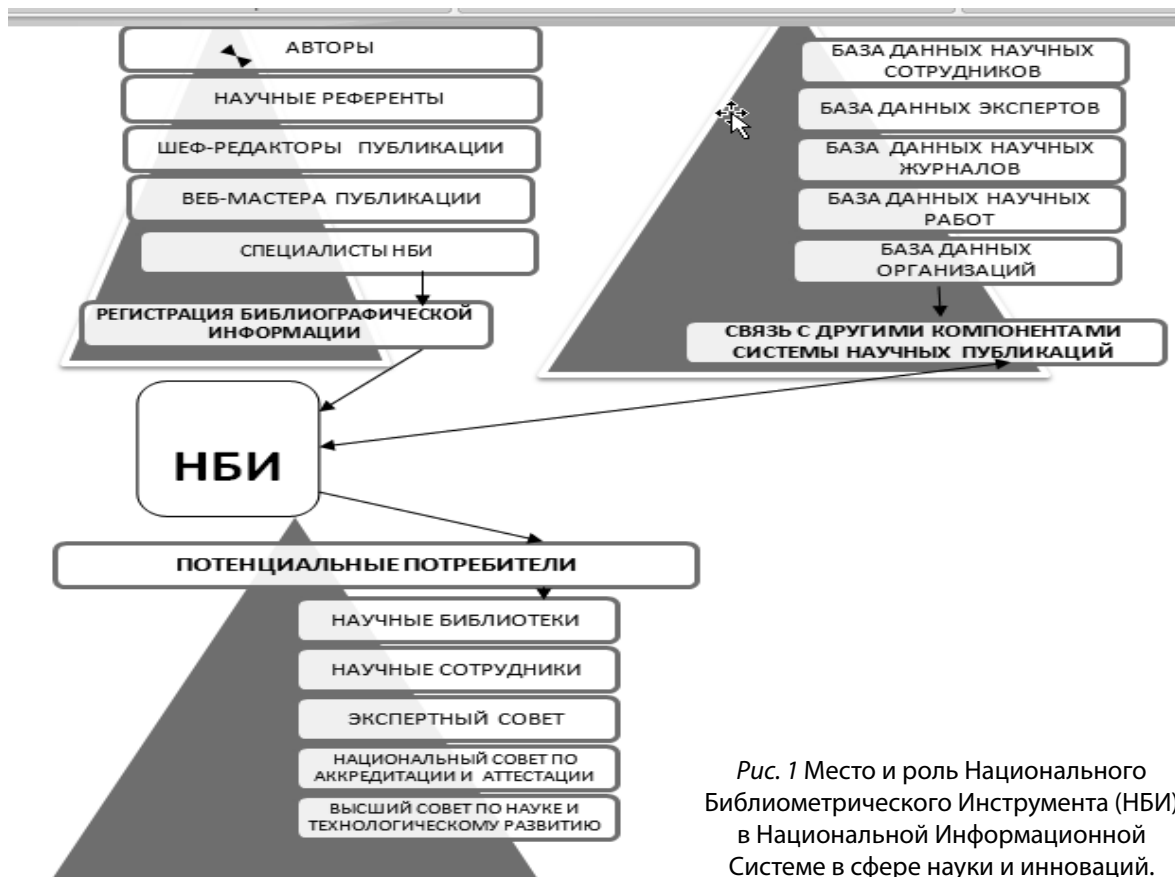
АВТОРЫ

НАУЧНЫЕ РЕФЕРЕНТЫ

ШЕФ-РЕДАКТОРЫ ПУБЛИКАЦИИ

ВЕБ-МАСТЕРА ПУБЛИКАЦИИ

СПЕЦИАЛИСТЫ НБИ

РЕГИСТРАЦИЯ БИБЛИОГРАФИЧЕСКОЙ ИНФОРМАЦИИ

БАЗА ДАННЫХ НАУЧНЫХ СОТРУДНИКОВ

БАЗА ДАННЫХ ЭКСПЕРТОВ

БАЗА ДАННЫХ НАУЧНЫХ ЖУРНАЛОВ

БАЗА ДАННЫХ НАУЧНЫХ РАБОТ

БАЗА ДАННЫХ ОРГАНИЗАЦИЙ

СВЯЗЬ С ДРУГИМИ КОМПОНЕНТАМИ СИСТЕМЫ НАУЧНЫХ ПУБЛИКАЦИЙ

НБИ

ПОТЕНЦИАЛЬНЫЕ ПОТРЕБИТЕЛИ

НАУЧНЫЕ БИБЛИОТЕКИ

НАУЧНЫЕ СОТРУДНИКИ

ЭКСПЕРТНЫЙ СОВЕТ

НАЦИОНАЛЬНЫЙ СОВЕТ ПО АККРЕДИТАЦИИ И АТТЕСТАЦИИ

ВЫСШИЙ СОВЕТ ПО НАУКЕ И ТЕХНОЛОГИЧЕСКОМУ РАЗВИТИЮ

*Рис. 1* Место и роль Национального Библиометрического Инструмента (НБИ) в Национальной Информационной Системе в сфере науки и инноваций.